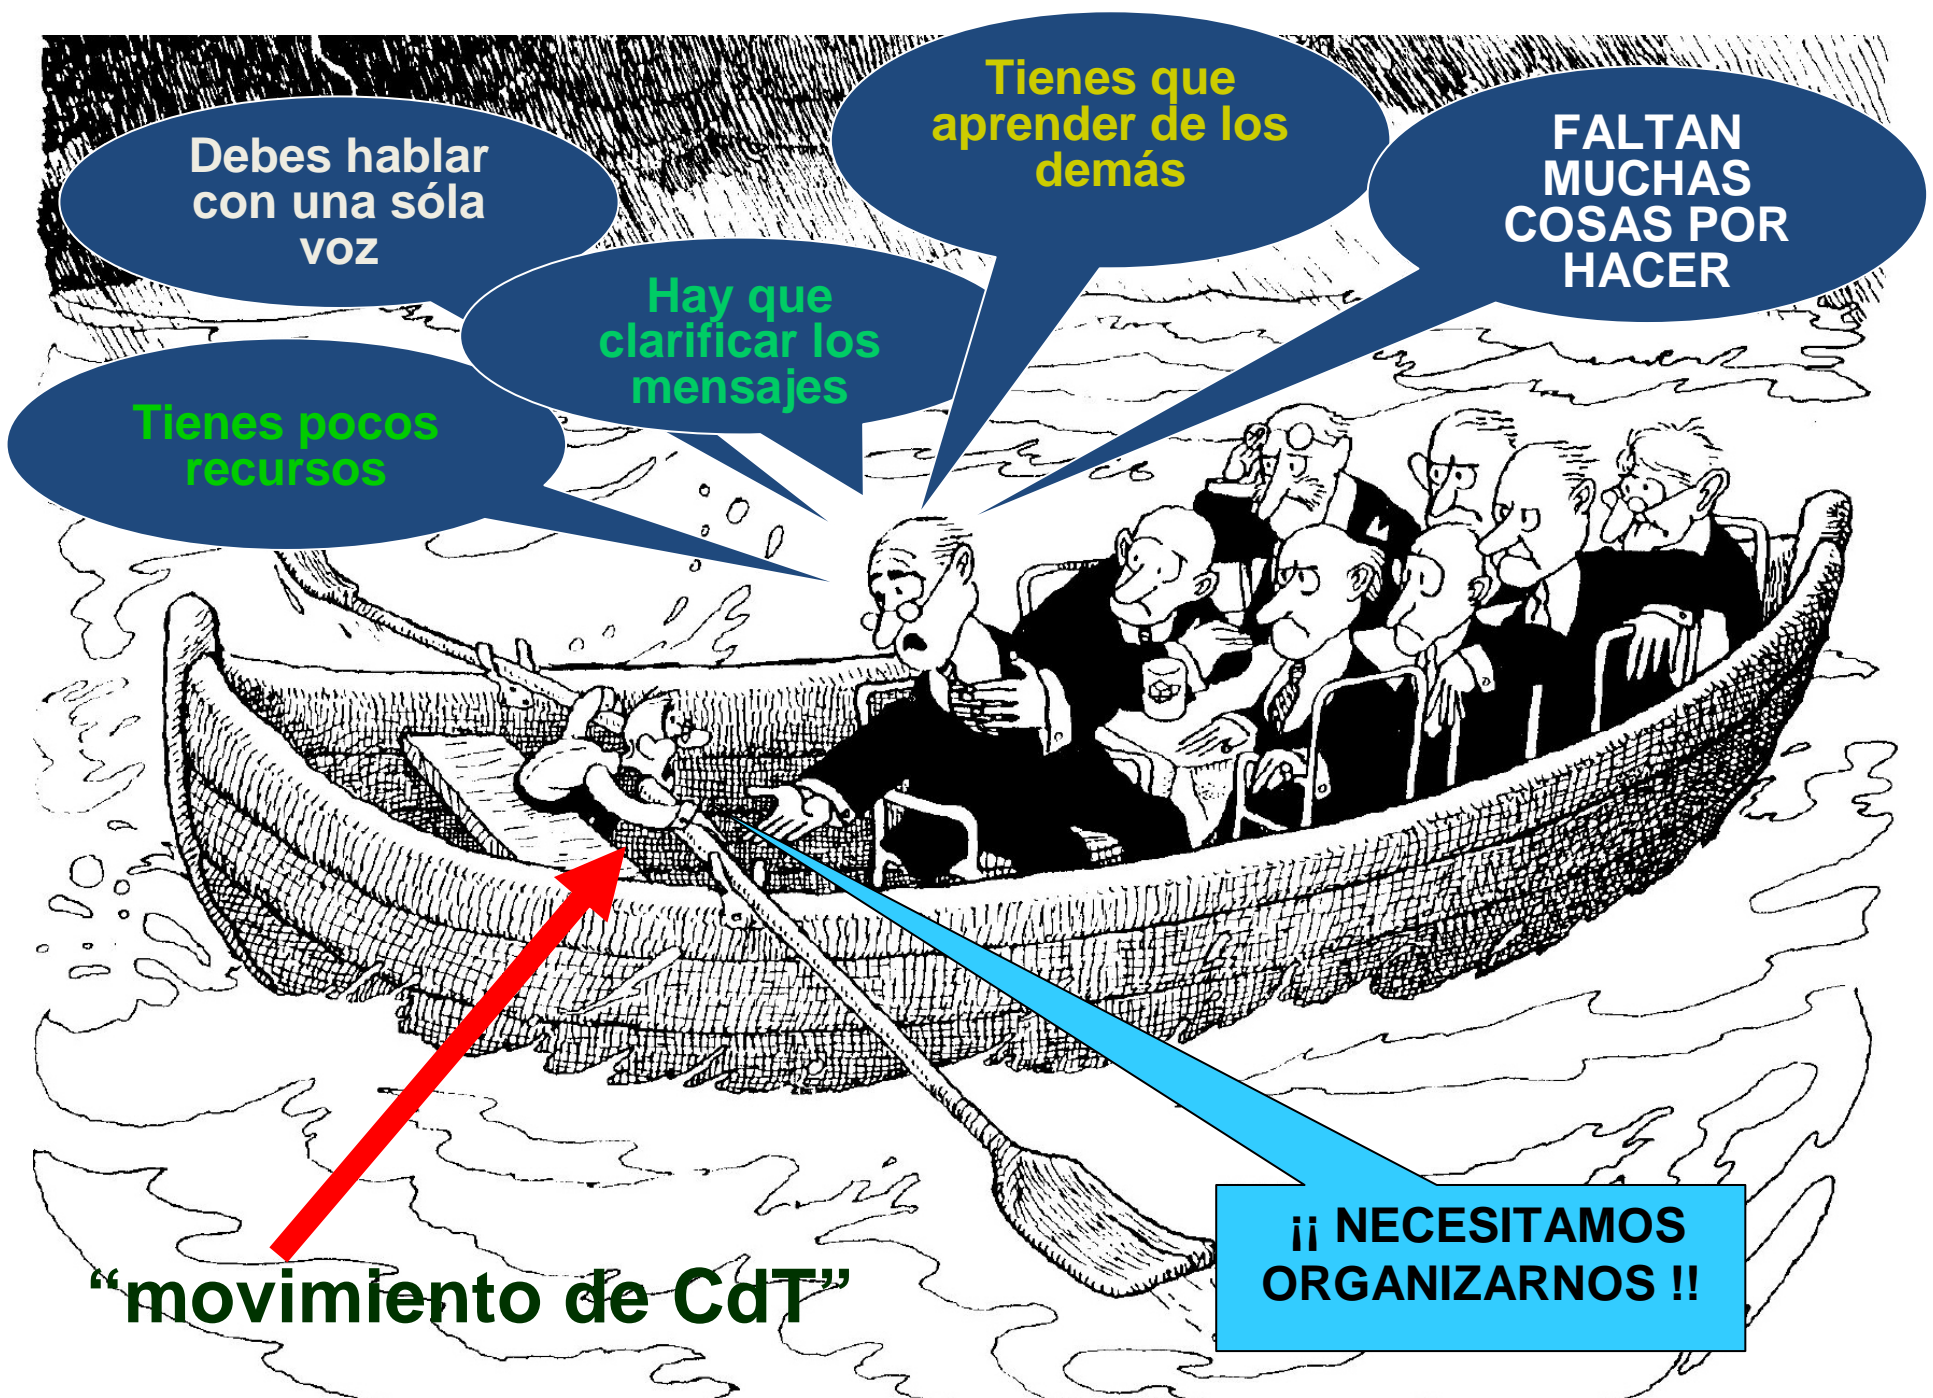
Debes hablar con una sóla voz

Tienes que aprender de los demás

FALTAN MUCHAS COSAS POR HACER

Hay que clarificar los mensajes

Tienes pocos recursos

¡¡ NECESITAMOS ORGANIZARNOS !!

“movimiento de CdT”